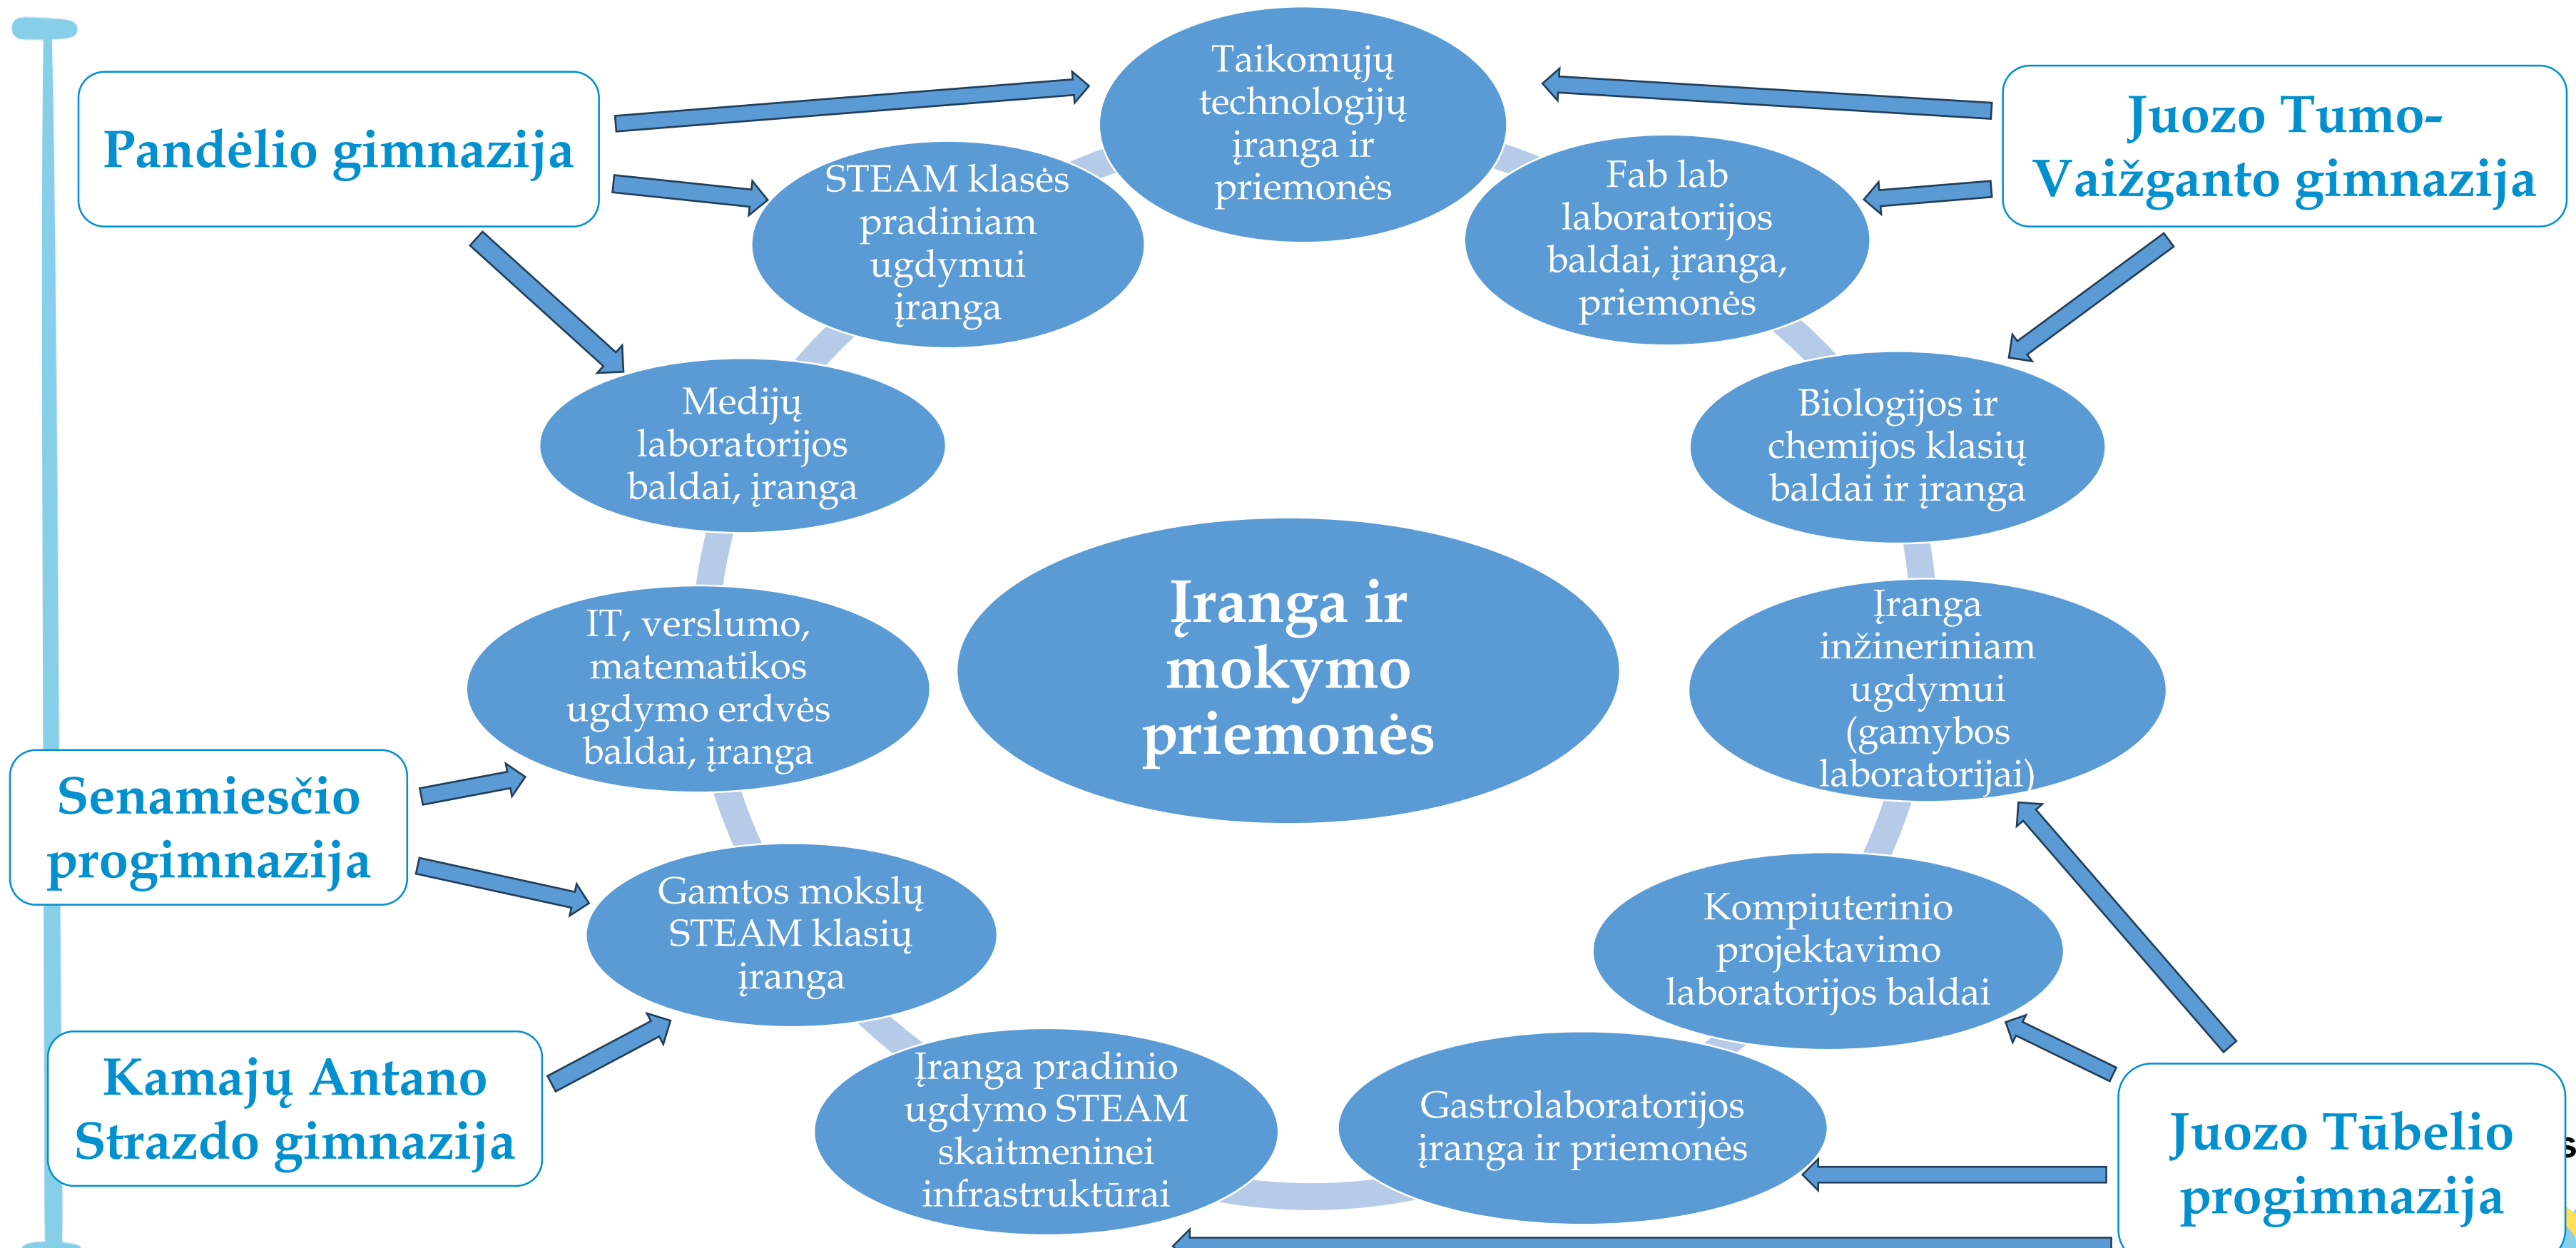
Pandėlio gimnazija

Taikomųjų technologijų įranga ir priemonės

Juozo Tumo-Vaižganto gimnazija

STEAM klasės pradiniam ugdymui įranga

Fab lab laboratorijos baldai, įranga, priemonės

Medijų laboratorijos baldai, įranga

Biologijos ir chemijos klasių baldai ir įranga

Įranga ir mokymo priemonės

IT, verslumo, matematikos ugdymo erdvės baldai, įranga

Įranga inžineriniam ugdymui (gamybos laboratorijai)

Senamiesčio progimnazija

Gamtos mokslų STEAM klasių įranga

Kompiuterinio projektavimo laboratorijos baldai

Kamajų Antano Strazdo gimnazija

Įranga pradinio ugdymo STEAM skaitmeninei infrastruktūrai

Gastrolaboratorijos įranga ir priemonės

Juozo Tūbelio progimnazija